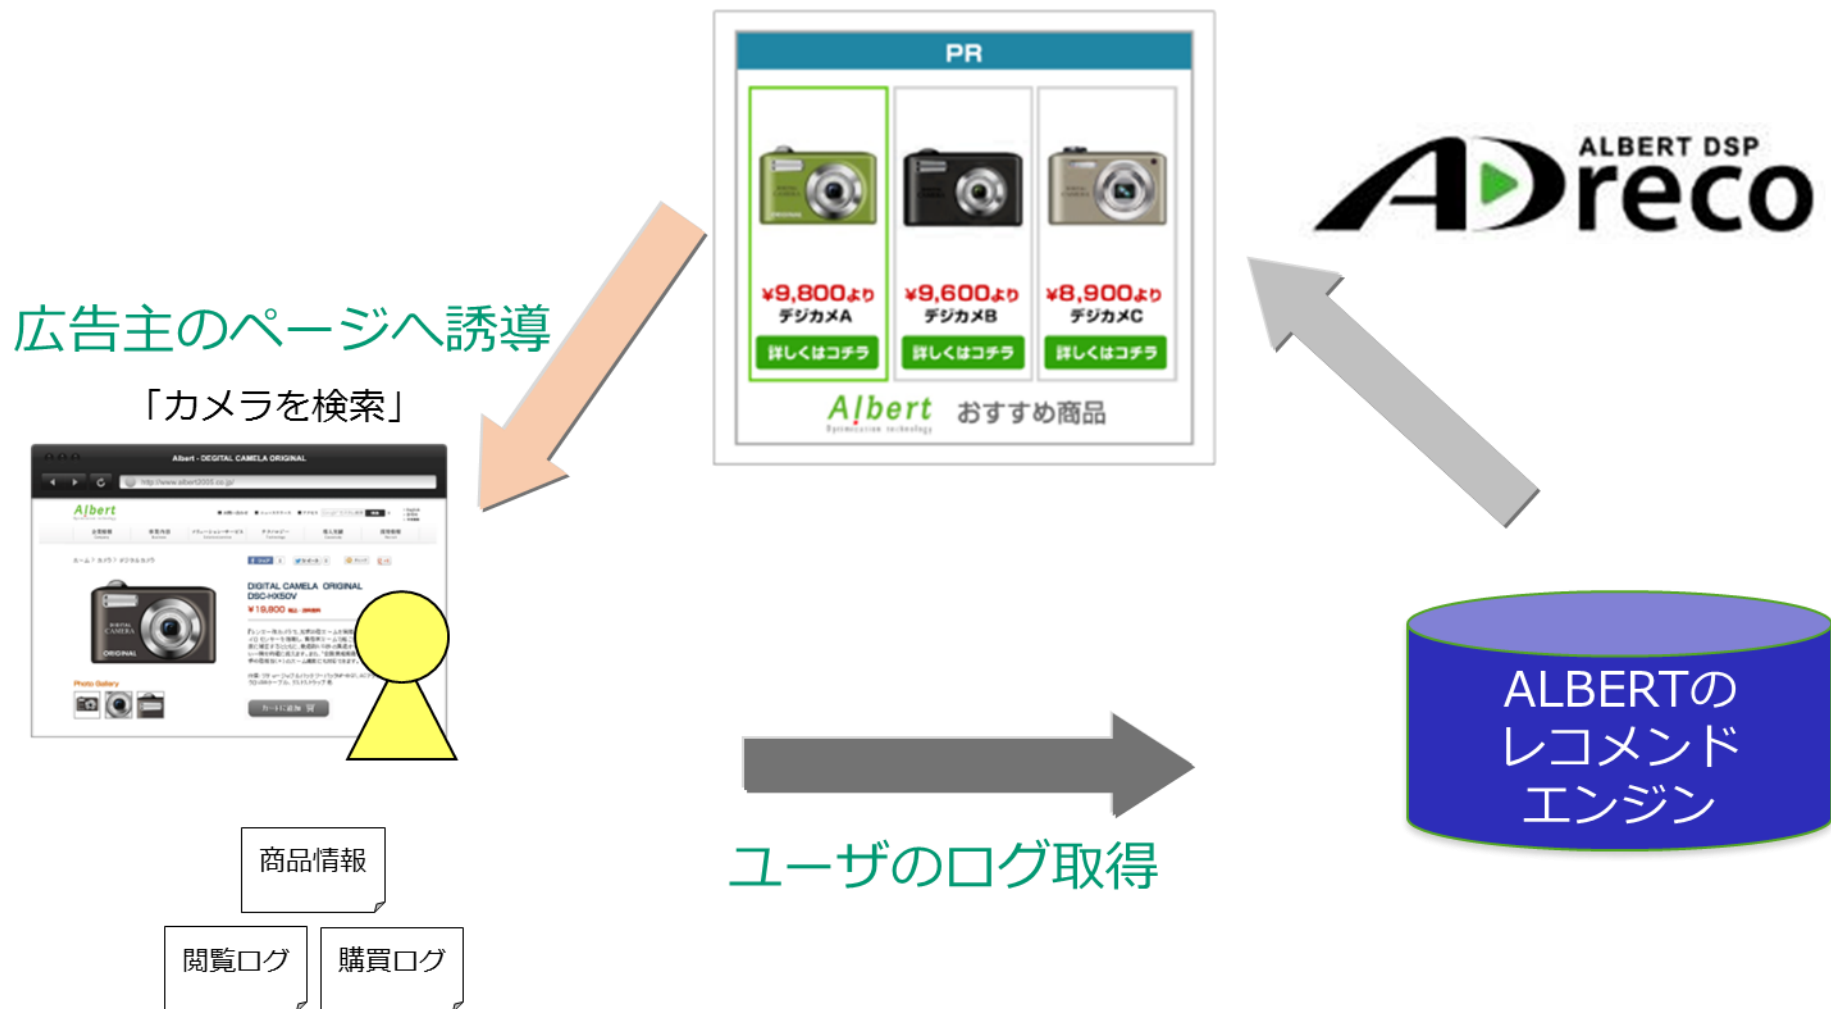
PR

¥9,800より
デジカメA
詳しくはコチラ

¥9,600より
デジカメB
詳しくはコチラ

¥8,900より
デジカメC
詳しくはコチラ

Albert おすすめ商品

ALBERT DSP
ADreco

広告主のページへ誘導

「カメラを検索」

Albert - DEGITAL CAMERA ORIGINAL

Albert

DIGITAL CAMELA ORIGINAL
DSC-HX50V
¥19,800

Photo Gallery

ALBERTの
レコメンド
エンジン

ユーザのログ取得

商品情報

閲覧ログ

購買ログ